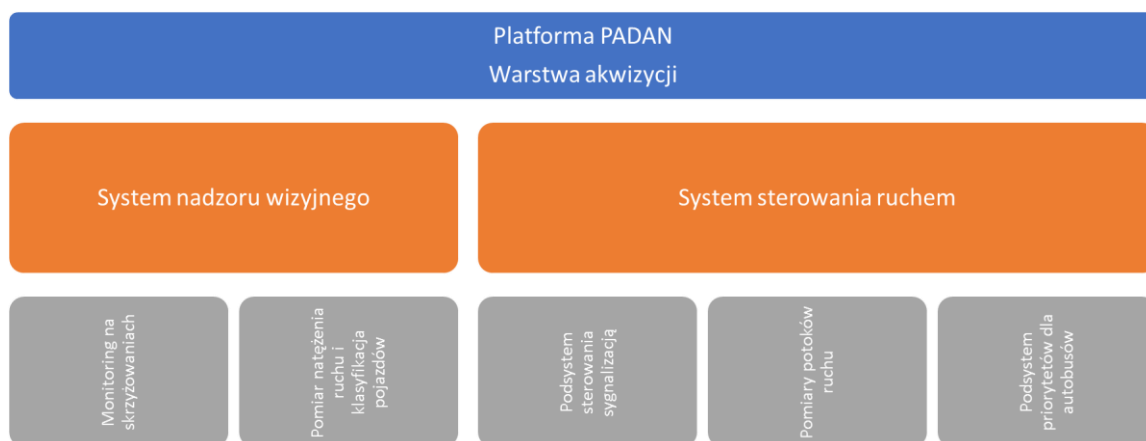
Platforma PADAN
Warstwa akwizycji

System nadzoru wizyjnego

System sterowania ruchem

Monitoring na skrzyżowaniach

Pomiar natężenia ruchu i klasyfikacja pojazdów

Podsystem sterowania sygnalizacją

Pomiary potoków ruchu

Podsystem priorytetów dla autobusów